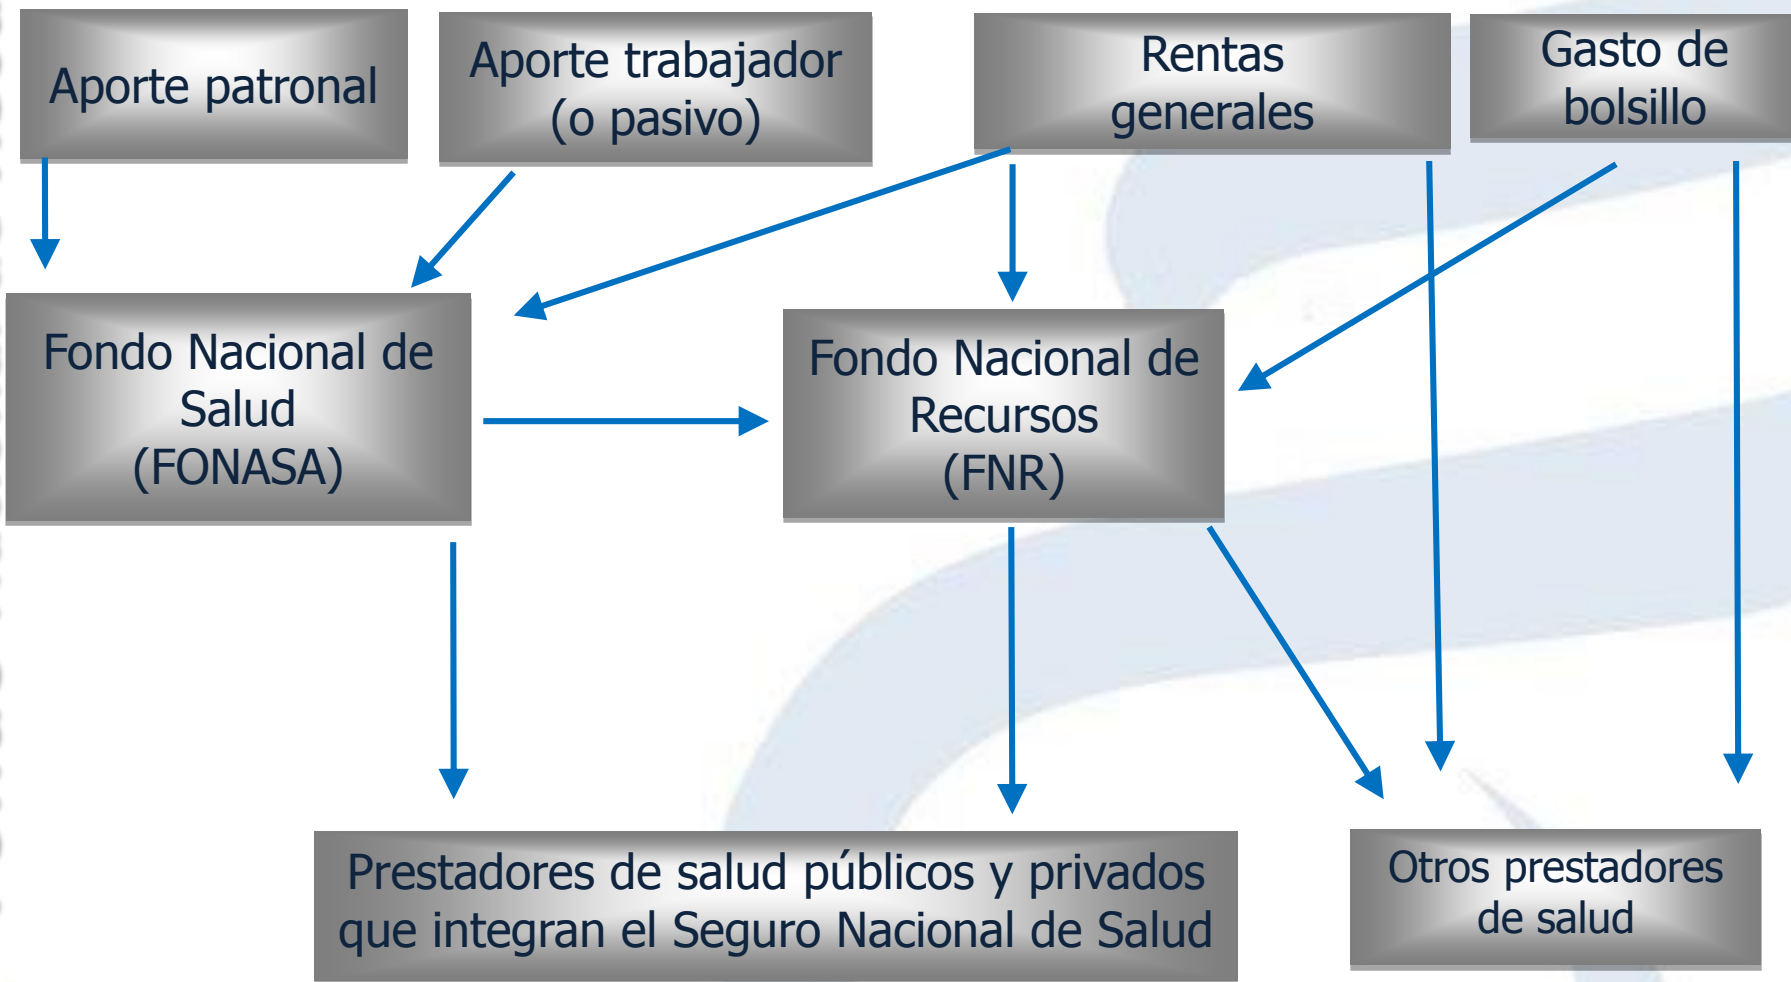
Aporte patronal

Aporte trabajador (o pasivo)

Rentas generales

Gasto de bolsillo

Fondo Nacional de Salud (FONASA)

Fondo Nacional de Recursos (FNR)

Prestadores de salud públicos y privados que integran el Seguro Nacional de Salud

Otros prestadores de salud